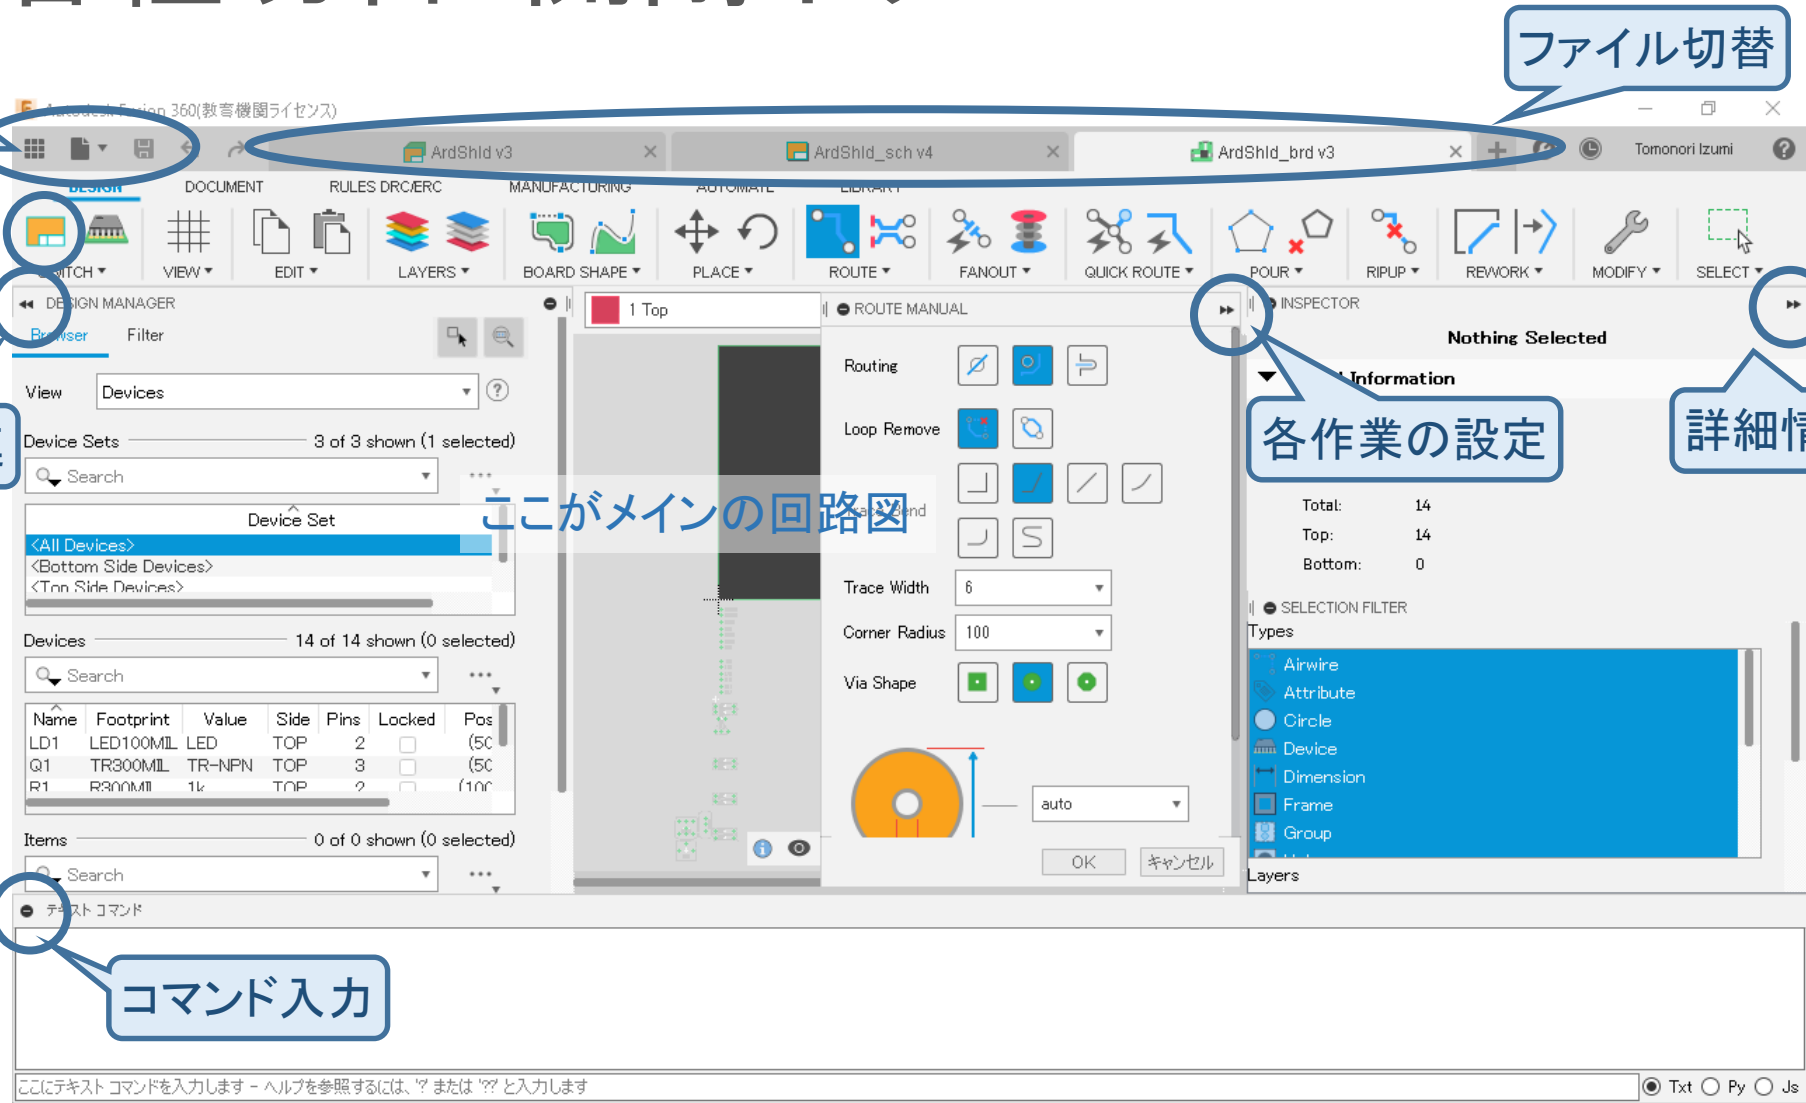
ファイル切替

Autodesk Fusion 360(教育機関ライセンス)

ArdShld v3
ArdShld_sch v4
ArdShld_brd v3
Tomonori Izumi

DESIGN DOCUMENT RULES DRC/ERC MANUFACTURING AUTOMATE LIBRARY

SWITCH ▾ VIEW ▾ EDIT ▾ LAYERS ▾ BOARD SHAPE ▾ PLACE ▾ ROUTE ▾ FANOUT ▾ QUICK ROUTE ▾ POUR ▾ RIPUP ▾ REWORK ▾ MODIFY ▾ SELECT ▾

DESIGN MANAGER
Browser Filter
View Devices
Device Sets 3 of 3 shown (1 selected)
Search
Device Set
<All Devices>
<Bottom Side Devices>
<Top Side Devices>
Devices 14 of 14 shown (0 selected)
Search

| Name | Footprint | Value | Side | Pins | Locked | Pos |
|---|---|---|---|---|---|---|
| LD1 | LED100MIL | LED | TOP | 2 | | (50 |
| Q1 | TR300MIL | TR-NPN | TOP | 3 | | (50 |
| R1 | R300MIL | 1k | TOP | 2 | | (100 |

Items 0 of 0 shown (0 selected)
Search

1 Top

ここがメインの回路図

ROUTE MANUAL
Routing
Loop Remove
Trace Bend
Trace Width 6
Corner Radius 100
Via Shape
auto
OK キャンセル

INSPECTOR
Nothing Selected
Information
各作業の設定
詳細情
Total: 14
Top: 14
Bottom: 0
SELECTION FILTER
Types
Airwire
Attribute
Circle
Device
Dimension
Frame
Group
Layers

テキスト コマンド
コマンド入力
ここにテキスト コマンドを入力します - ヘルプを参照するには、'?' または '??' と入力します
Txt Py Js